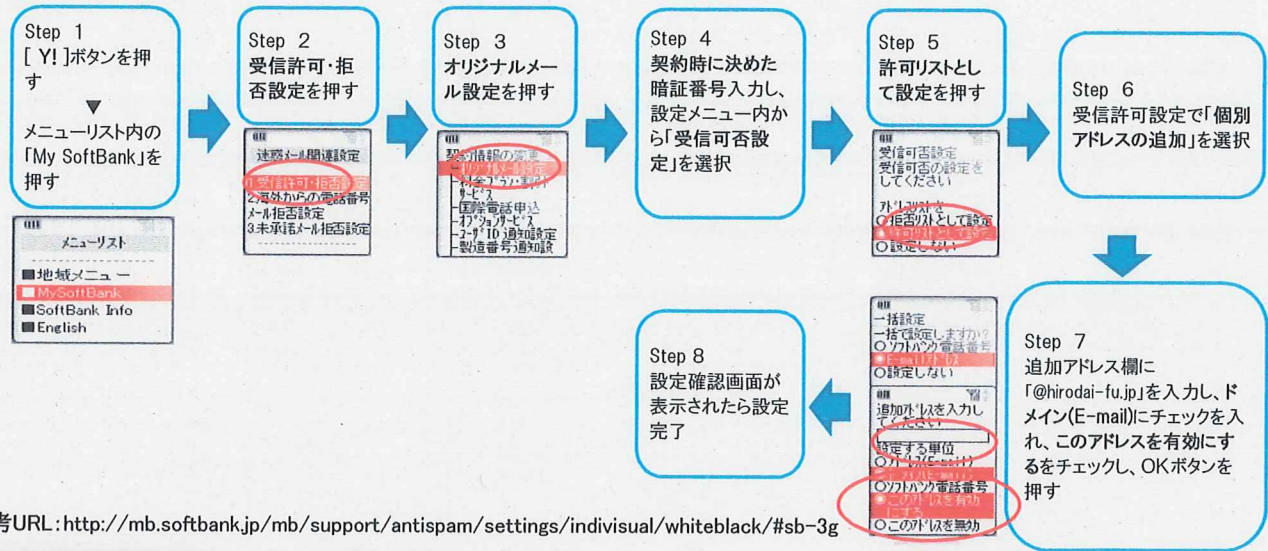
Step 1
[ Y! ]ボタンを押す
▼
メニューリスト内の「My SoftBank」を押す

メニューリスト
■地域メニュー
■MySoftBank
■SoftBank Info
■English

Step 2
受信許可・拒否設定を押す

迷惑メール関連設定
1受信許可・拒否設定
2海外からの電話番号メール拒否設定
3未承諾メール拒否設定

Step 3
オリジナルメール設定を押す

契約情報の確認
-オリジナルメール設定
-料金プラン・割引サービス
-国際電話申込
-オプションサービス
-ユーザID通知設定
-製造番号通知設

Step 4
契約時に決めた暗証番号入力し、設定メニュー内から「受信可否設定」を選択

Step 5
許可リストとして設定を押す

受信可否設定
受信可否の設定をしてください
オリジナル設定
○拒否リストとして設定
●許可リストとして設定
○設定しない

Step 6
受信許可設定で「個別アドレスの追加」を選択

Step 7
追加アドレス欄に「@hirodai-fu.jp」を入力し、ドメイン(E-mail)にチェックを入れ、このアドレスを有効にするをチェックし、OKボタンを押す

一括設定
一括で設定しますか?
○ソフトバンク電話番号
●E-mailアドレス
○設定しない

追加アドレスを入力してください
設定する単位
○ドメイン(E-mail)
●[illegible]
○ソフトバンク電話番号
●このアドレスを有効にする
○このアドレスを無効

Step 8
設定確認画面が表示されたら設定完了

考URL:http://mb.softbank.jp/mb/support/antispam/settings/indivisual/whiteblack/#sb-3g